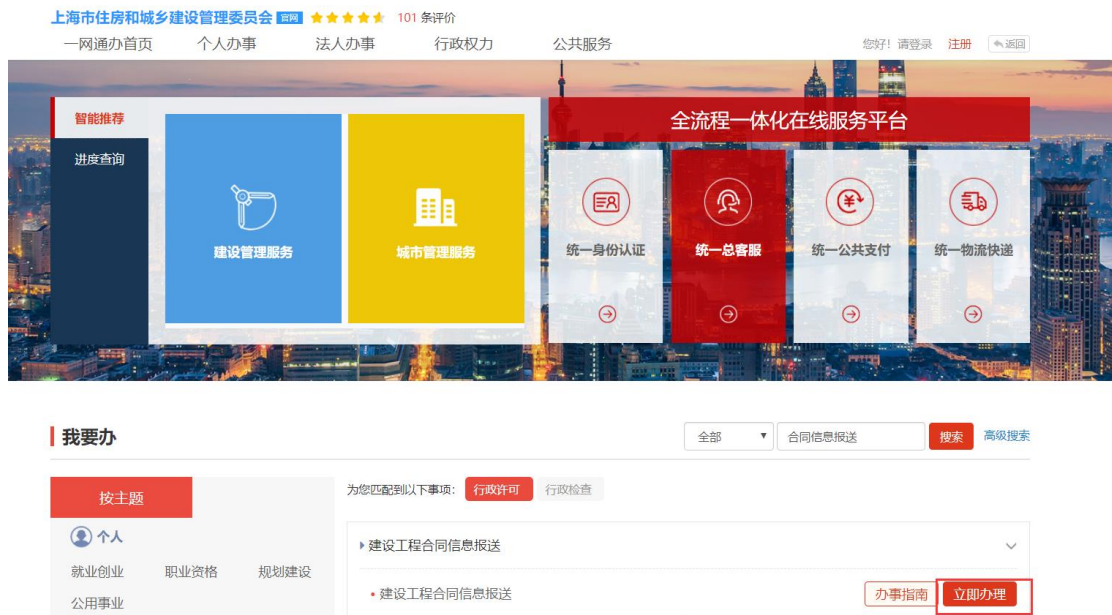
上海市住房和城乡建设管理委员会 官网 101 条评价

一网通办首页 个人办事 法人办事 行政权力 公共服务

您好！请登录 注册 返回

智能推荐

进度查询

建设管理服务

城市管理服务

全流程一体化在线服务平台

统一身份认证

统一总客服

统一公共支付

统一物流快递

我要办

全部

合同信息报送

搜索 高级搜索

按主题

个人

就业创业 职业资格 规划建设

公用事业

为您匹配到以下事项： 行政许可 行政检查

建设工程合同信息报送

• 建设工程合同信息报送

办事指南 立即办理